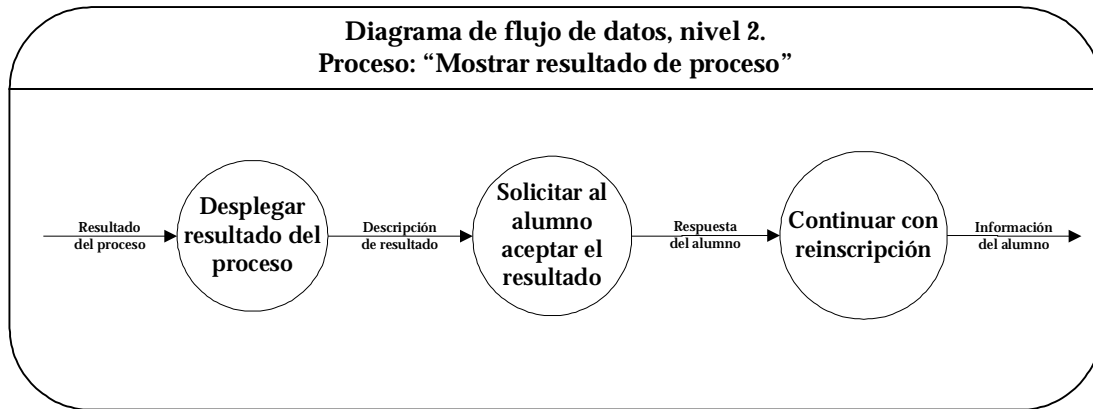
Diagrama de flujo de datos, nivel 2.
Proceso: “Mostrar resultado de proceso”

Resultado del proceso

Desplegar resultado del proceso

Descripción de resultado

Solicitar al alumno aceptar el resultado

Respuesta del alumno

Continuar con reinscripción

Información del alumno